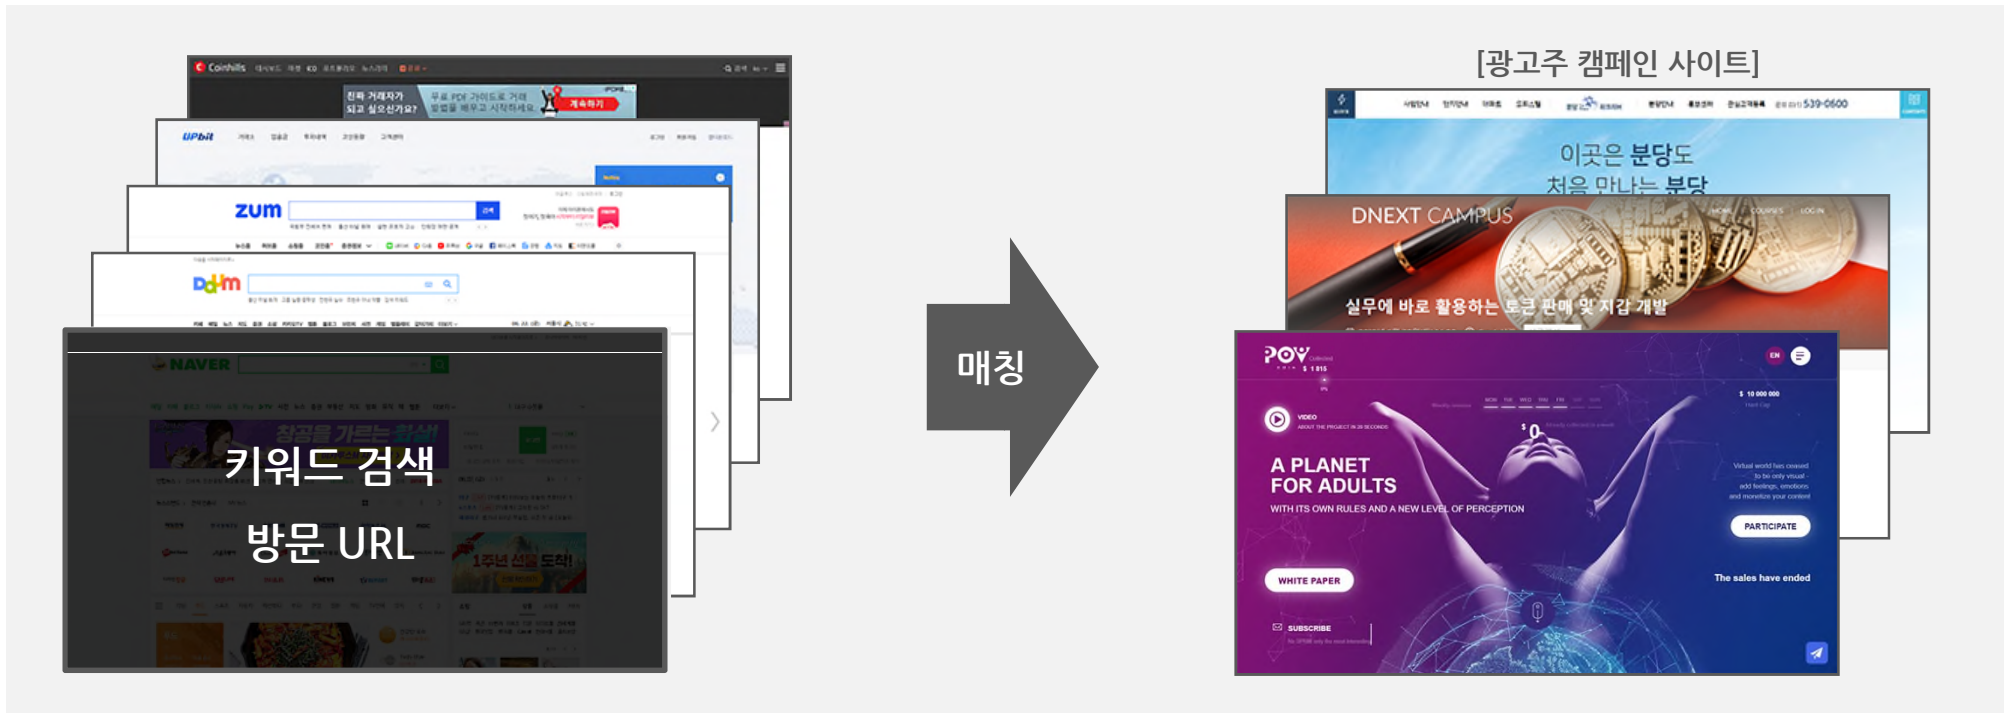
[광고주 캠페인 사이트]

Coinhills

UPbit

zum

Daum

NAVER

키워드 검색

방문 URL

매칭

이곳은 분당도

처음 만나는 분당

DNEXT CAMPUS

실무에 바로 활용하는 토큰 판매 및 지갑 개발

POY

VIDEO

A PLANET FOR ADULTS

WITH ITS OWN RULES AND A NEW LEVEL OF PERCEPTION

$ 10 000 000

Virtual world has ceased to be only visual - add feelings, emotions and monetize your content

PARTICIPATE

WHITE PAPER

The sales have ended

SUBSCRIBE

EN